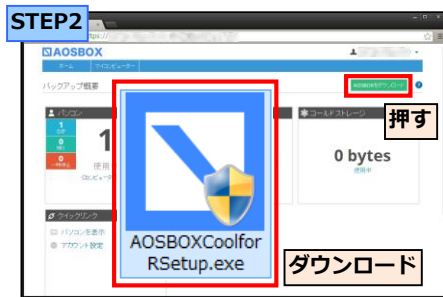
STEP2

https://

AOSBOX

ホーム

マイコンピューター

バックアップ概要

AOSBOXをダウンロード

押す

パソコン

1

0

0

1

使用

コールドストレージ

0 bytes

使用中

クイックリンク

パソコンを表示

アカウント設定

AOSBOXCoolforRSetup.exe

ダウンロード